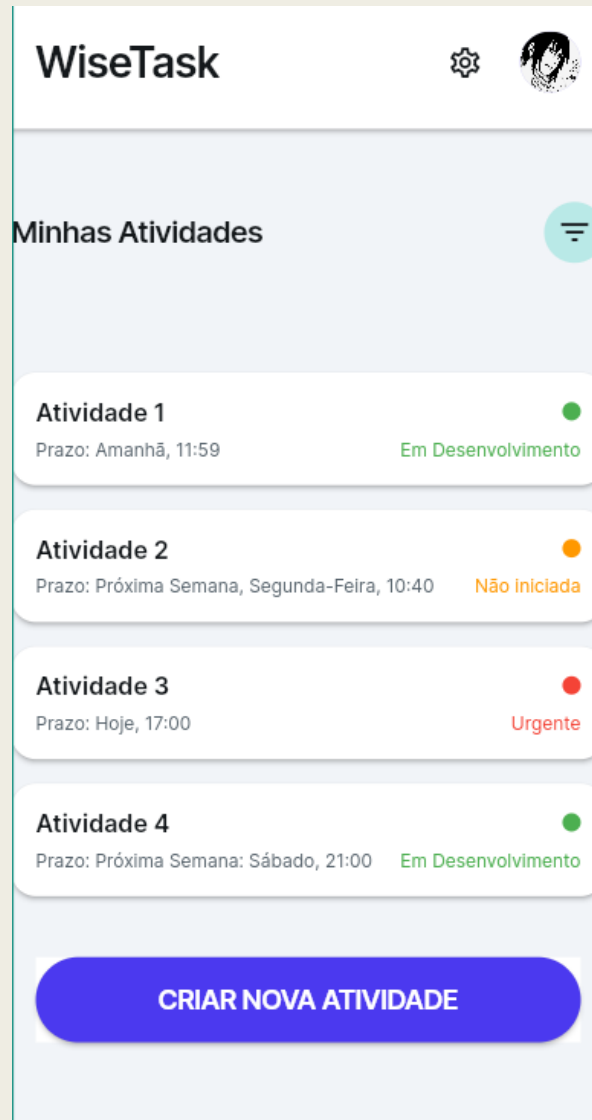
WiseTask

Minhas Atividades

Atividade 1
Prazo: Amanhã, 11:59
Em Desenvolvimento

Atividade 2
Prazo: Próxima Semana, Segunda-Feira, 10:40
Não iniciada

Atividade 3
Prazo: Hoje, 17:00
Urgente

Atividade 4
Prazo: Próxima Semana: Sábado, 21:00
Em Desenvolvimento

CRIAR NOVA ATIVIDADE